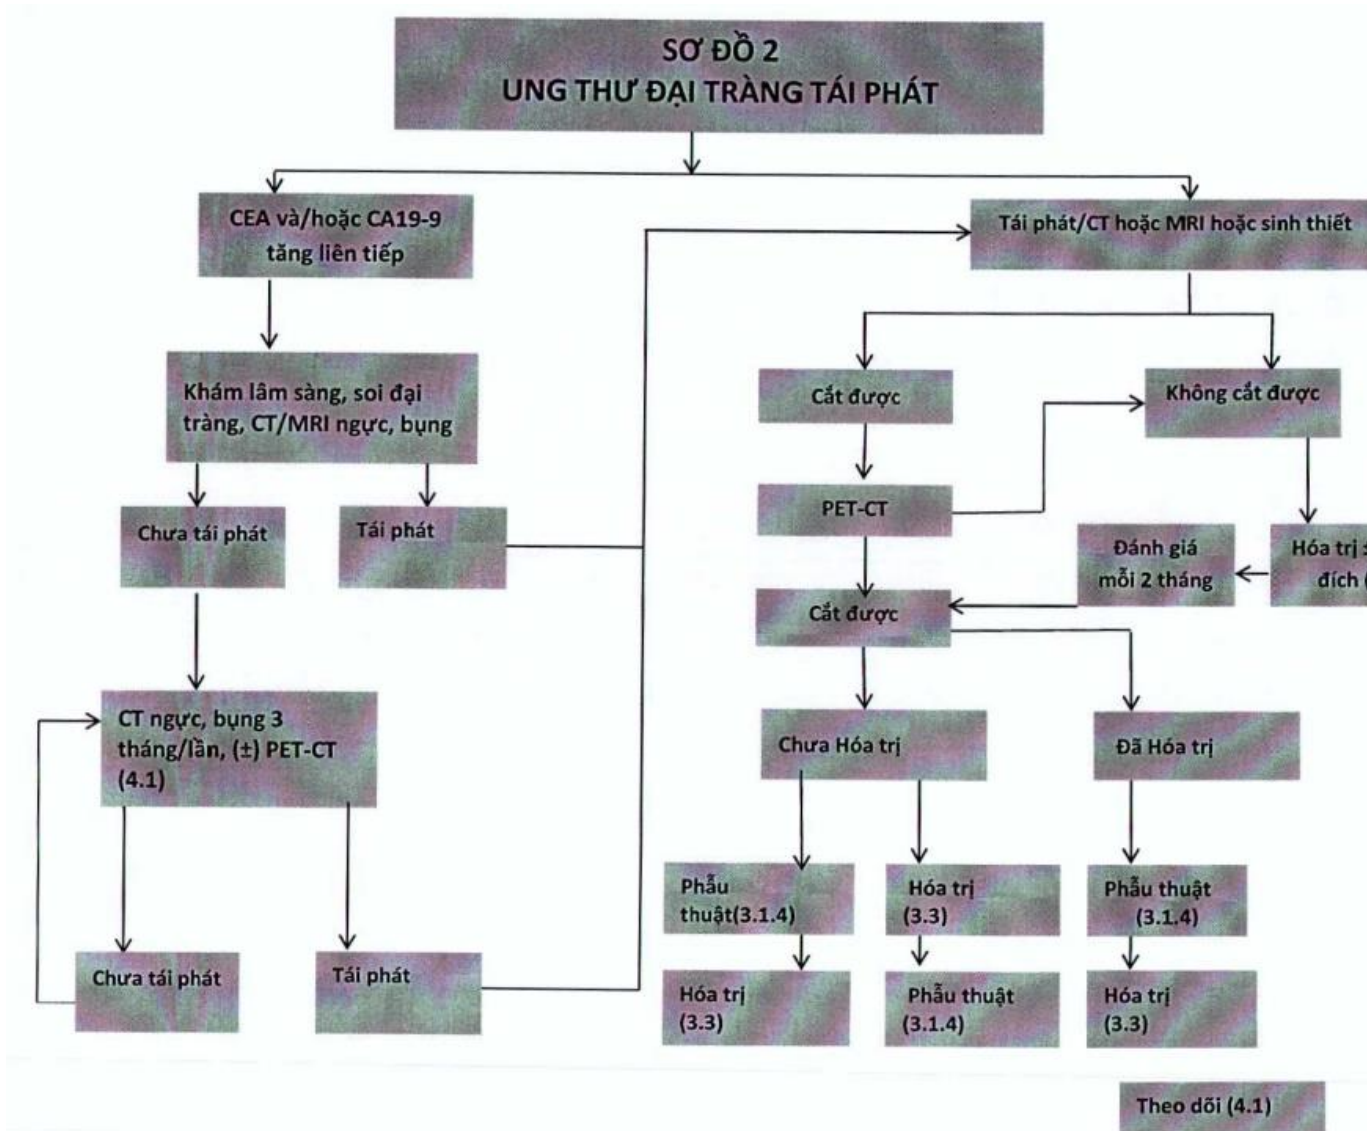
SƠ ĐỒ 2
UNG THƯ ĐẠI TRÀNG TÁI PHÁT

CEA và/hoặc CA19-9 tăng liên tiếp

Khám lâm sàng, soi đại tràng, CT/MRI ngực, bụng

Chưa tái phát

Tái phát

CT ngực, bụng 3 tháng/lần, (±) PET-CT (4.1)

Chưa tái phát

Tái phát

Tái phát/CT hoặc MRI hoặc sinh thiết

Cắt được

Không cắt được

PET-CT

Đánh giá mỗi 2 tháng

Hóa trị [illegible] đích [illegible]

Cắt được

Chưa Hóa trị

Đã Hóa trị

Phẫu thuật(3.1.4)

Hóa trị (3.3)

Hóa trị (3.3)

Phẫu thuật (3.1.4)

Phẫu thuật (3.1.4)

Hóa trị (3.3)

Theo dõi (4.1)